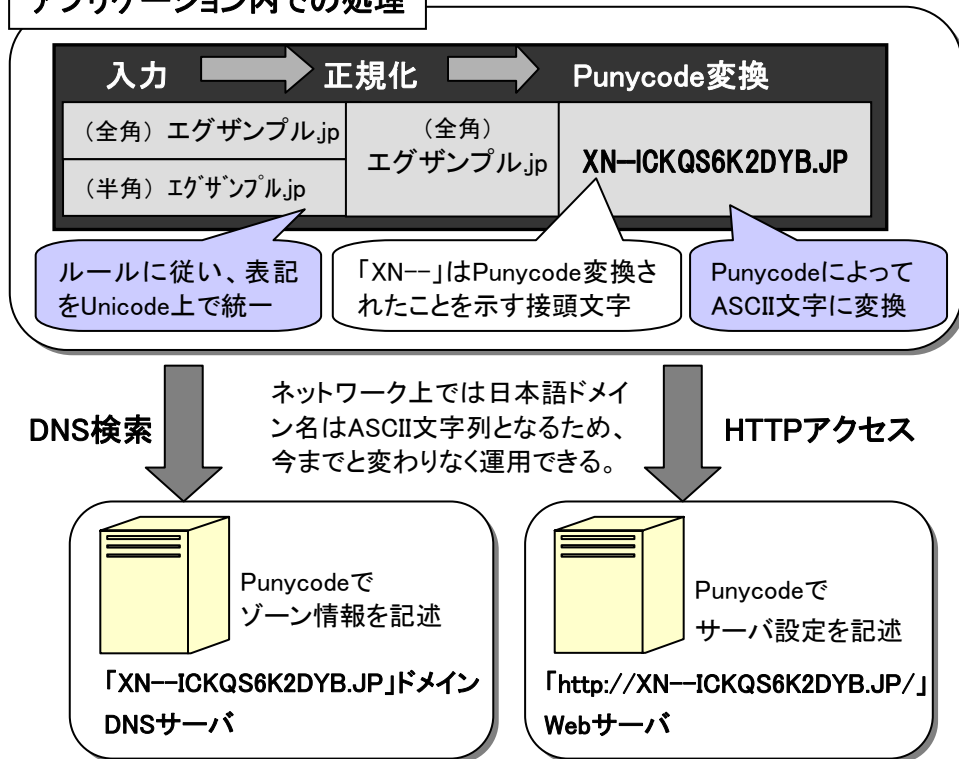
アプリケーション内での処理

入力

正規化

Punycode変換

（全角）エグザンプル.jp

（半角）ｴｸﾞｻﾞﾝﾌﾟﾙ.jp

（全角）
エグザンプル.jp

XN--ICKQS6K2DYB.JP

ルールに従い、表記をUnicode上で統一

「XN--」はPunycode変換されたことを示す接頭文字

PunycodeによってASCII文字に変換

DNS検索

ネットワーク上では日本語ドメイン名はASCII文字列となるため、今までと変わりなく運用できる。

HTTPアクセス

Punycodeで
ゾーン情報を記述

「XN--ICKQS6K2DYB.JP」ドメイン
DNSサーバ

Punycodeで
サーバ設定を記述

「http://XN--ICKQS6K2DYB.JP/」
Webサーバ